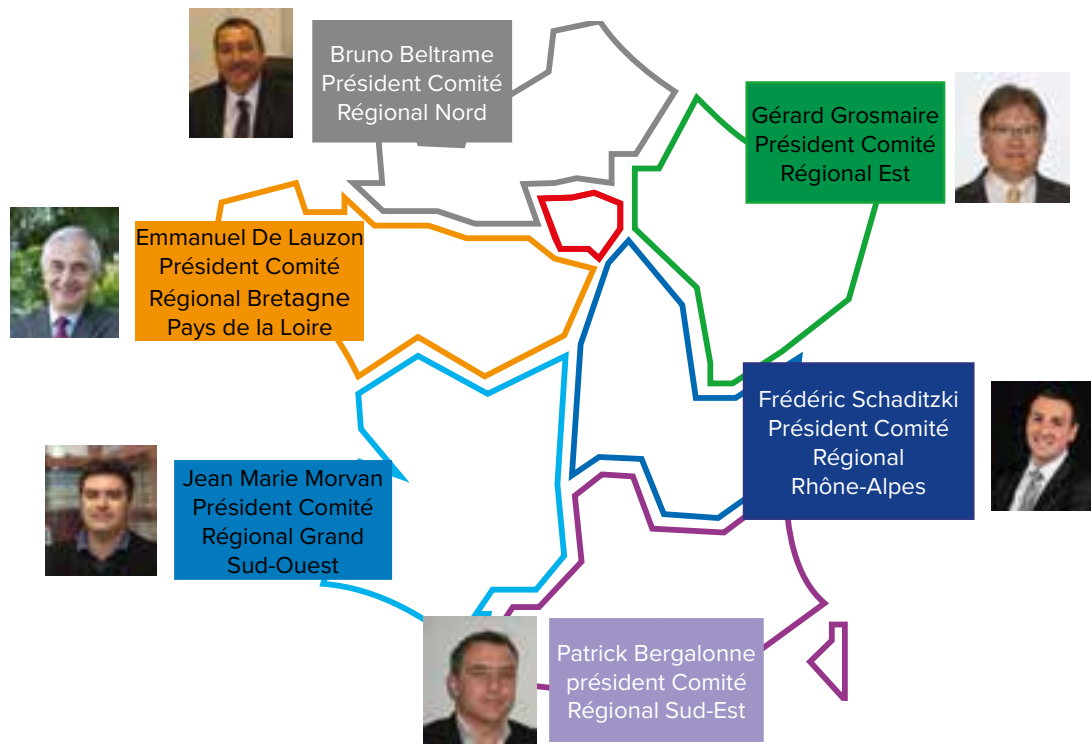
Bruno Beltrame
Président Comité
Régional Nord

Gérard Grosmaire
Président Comité
Régional Est

Emmanuel De Lauzon
Président Comité
Régional Bretagne
Pays de la Loire

Frédéric Schaditzki
Président Comité
Régional
Rhône-Alpes

Jean Marie Morvan
Président Comité
Régional Grand
Sud-Ouest

Patrick Bergalonne
président Comité
Régional Sud-Est